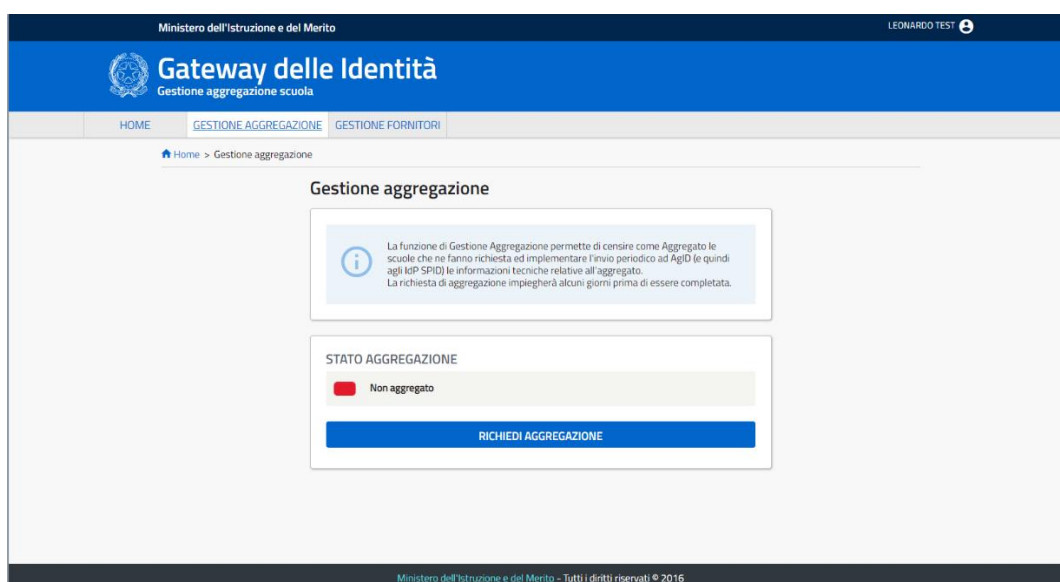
Ministero dell'Istruzione e del Merito

LEONARDO TEST

Gateway delle Identità
Gestione aggregazione scuola

HOME | GESTIONE AGGREGAZIONE | GESTIONE FORNITORI

Home > Gestione aggregazione

Gestione aggregazione

La funzione di Gestione Aggregazione permette di censire come Aggregato le scuole che ne fanno richiesta ed implementare l'invio periodico ad AgID (e quindi agli IdP SPID) le informazioni tecniche relative all'aggregato.
La richiesta di aggregazione impiegherà alcuni giorni prima di essere completata.

STATO AGGREGAZIONE

Non aggregato

RICHIEDI AGGREGAZIONE

Ministero dell'Istruzione e del Merito - Tutti i diritti riservati © 2016